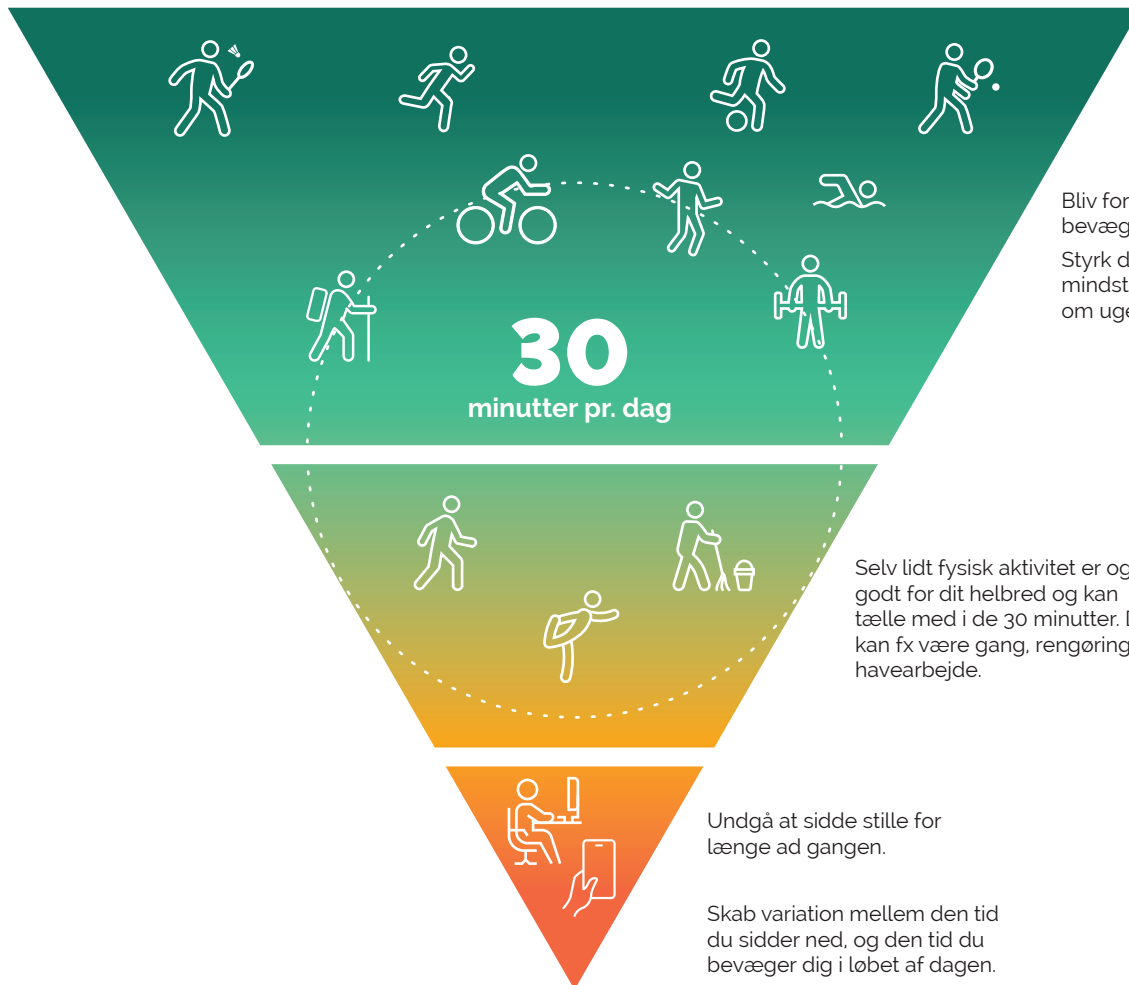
30
minutter pr. dag

Bliv for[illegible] bevæg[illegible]

Styrk d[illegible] mindst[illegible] om uge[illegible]

Selv lidt fysisk aktivitet er og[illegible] godt for dit helbred og kan tælle med i de 30 minutter. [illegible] kan fx være gang, rengøring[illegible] havearbejde.

Undgå at sidde stille for længe ad gangen.

Skab variation mellem den tid du sidder ned, og den tid du bevæger dig i løbet af dagen.